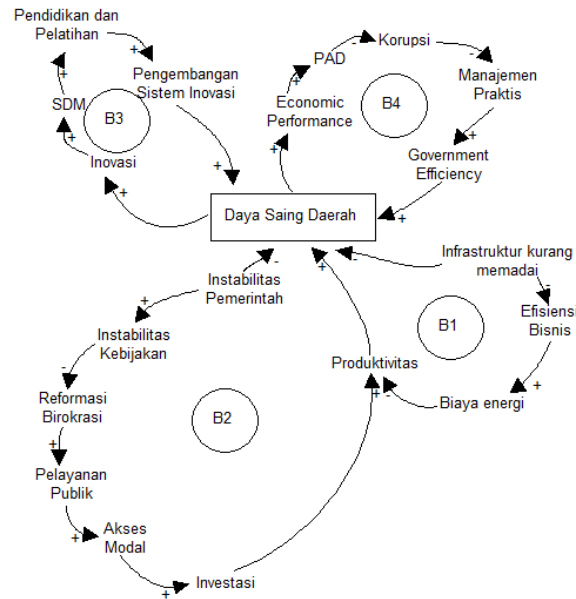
Pendidikan dan Pelatihan

+

Pengembangan Sistem Inovasi

+

SDM

B3

Inovasi

+

+

PAD

+

Korupsi

-

Manajemen Praktis

Economic Performance

B4

+

Government Efficiency

+

+

Daya Saing Daerah

+

-

Instabilitas Pemerintah

+

Instabilitas Kebijakan

-

Reformasi Birokrasi

+

Pelayanan Publik

+

Akses Modal

+

Investasi

+

B2

Infrastruktur kurang memadai

-

Efisiensi Bisnis

B1

Produktivitas

+

-

Biaya energi

+

+